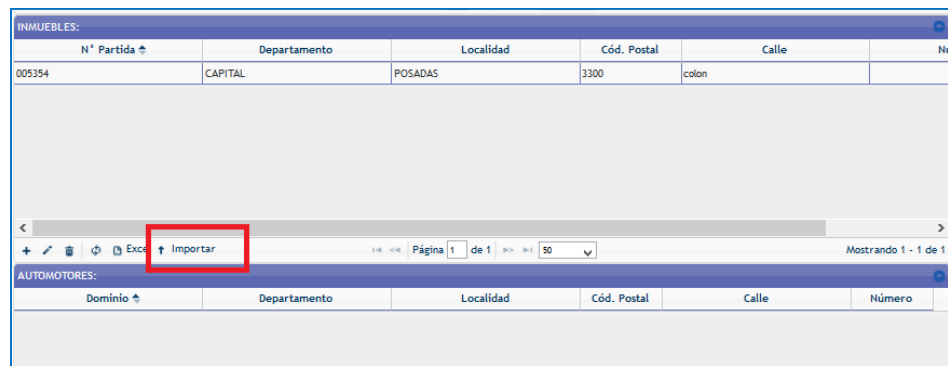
INMUEBLES:

| N° Partida | Departamento | Localidad | Cód. Postal | Calle | Nú |
|---|---|---|---|---|---|
| 005354 | CAPITAL | POSADAS | 3300 | colon | |

Exce Importar

Página 1 de 1 50

Mostrando 1 - 1 de 1

AUTOMOTORES:

| Dominio | Departamento | Localidad | Cód. Postal | Calle | Número |
|---|---|---|---|---|---|